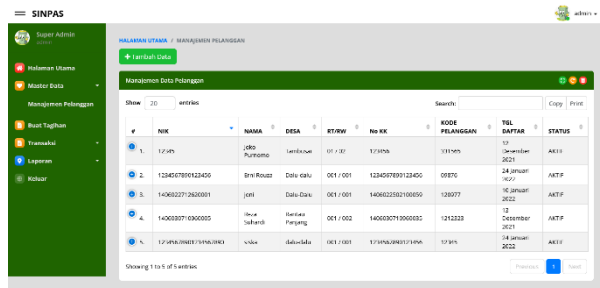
SINPAS

admin

Super Admin
admin

Halaman Utama

Master Data

Manajemen Pelanggan

Buat Tagihan

Transaksi

Laporan

Keluar

HALAMAN UTAMA / MANAJEMEN PELANGGAN

+ Tambah Data

Manajemen Data Pelanggan

Show 20 entries

Search:

Copy Print

| # | NIK | NAMA | DESA | RT/RW | No KK | KODE PELANGGAN | TGL DAFTAR | STATUS |
|---|---|---|---|---|---|---|---|---|
| 1. | 12345 | Joko Purnomo | Lembose | 01 / 02 | 123456 | 231565 | 17 Desember 2021 | AKTIF |
| 2. | 1234567890123456 | Erni Rouzz | Dalu-dalu | 001 / 001 | 1234567890123456 | 09876 | 24 Januari 2022 | AKTIF |
| 3. | 1406022712620001 | Joni | Dalu-Dalu | 001 / 001 | 1406022502100059 | 128077 | 10 Januari 2022 | AKTIF |
| 4. | 1406030710000005 | Jova Suhandi | Batang Panjang | 001 / 002 | 1406030710000035 | 1212323 | 13 Desember 2021 | AKTIF |
| 5. | 1234567890123456780 | siska | dalu-dalu | 001 / 001 | 1234567890123456 | 12345 | 24 Januari 2022 | AKTIF |

Showing 1 to 5 of 5 entries

Previous 1 Next